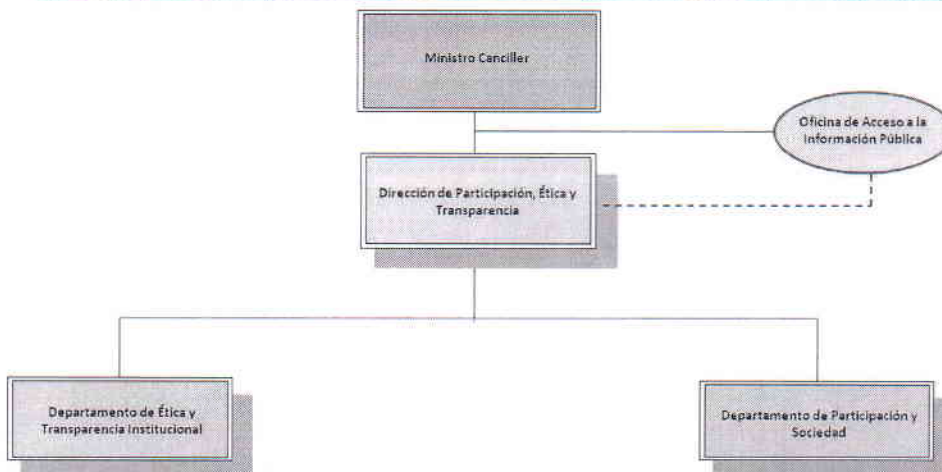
Ministro Canciller

Oficina de Acceso a la Información Pública

Dirección de Participación, Ética y Transparencia

Departamento de Ética y Transparencia Institucional

Departamento de Participación y Sociedad